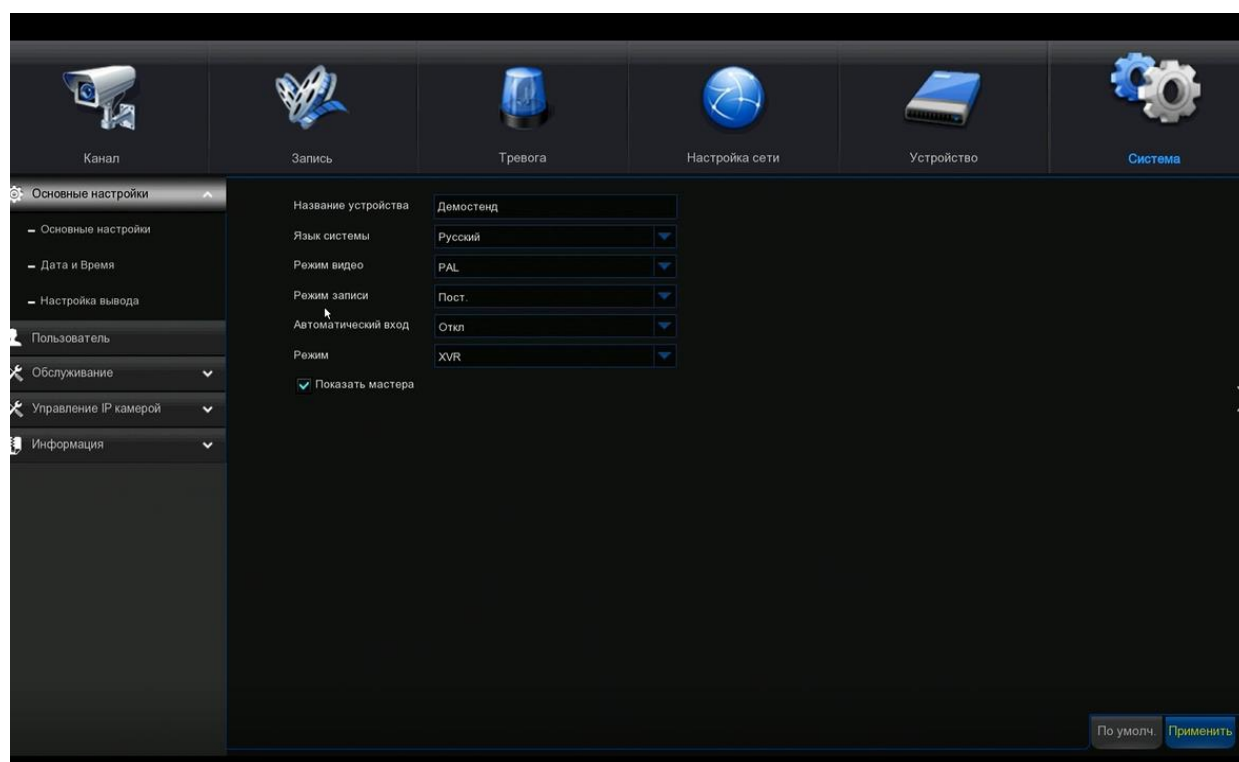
Канал
Запись
Тревога
Настройка сети
Устройство
Система

Основные настройки
– Основные настройки
– Дата и Время
– Настройка вывода
Пользователь
Обслуживание
Управление IP камерой
Информация

Название устройства Демостенд
Язык системы Русский
Режим видео PAL
Режим записи Пост.
Автоматический вход Откл
Режим XVR
Показать мастера

По умолч.
Применить